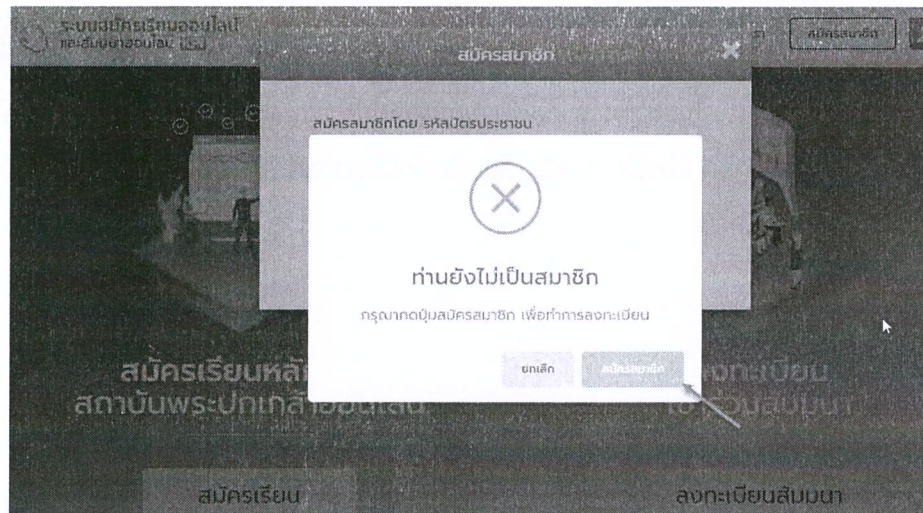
ระบบสมัครเรียนออนไลน์
และสัมมนาออนไลน์ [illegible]

สมัครสมาชิก

สมัครสมาชิก

สมัครสมาชิกโดย รหัสบัตรประชาชน

ท่านยังไม่เป็นสมาชิก

กรุณากดปุ่มสมัครสมาชิก เพื่อทำการลงทะเบียน

ยกเลิก

สมัครสมาชิก

สมัครเรียนหลั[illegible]
สถาบันพระปกเกล้าออนไลน์

ลงทะเบียน
เข้าร่วมสัมมนา

สมัครเรียน

ลงทะเบียนสัมมนา